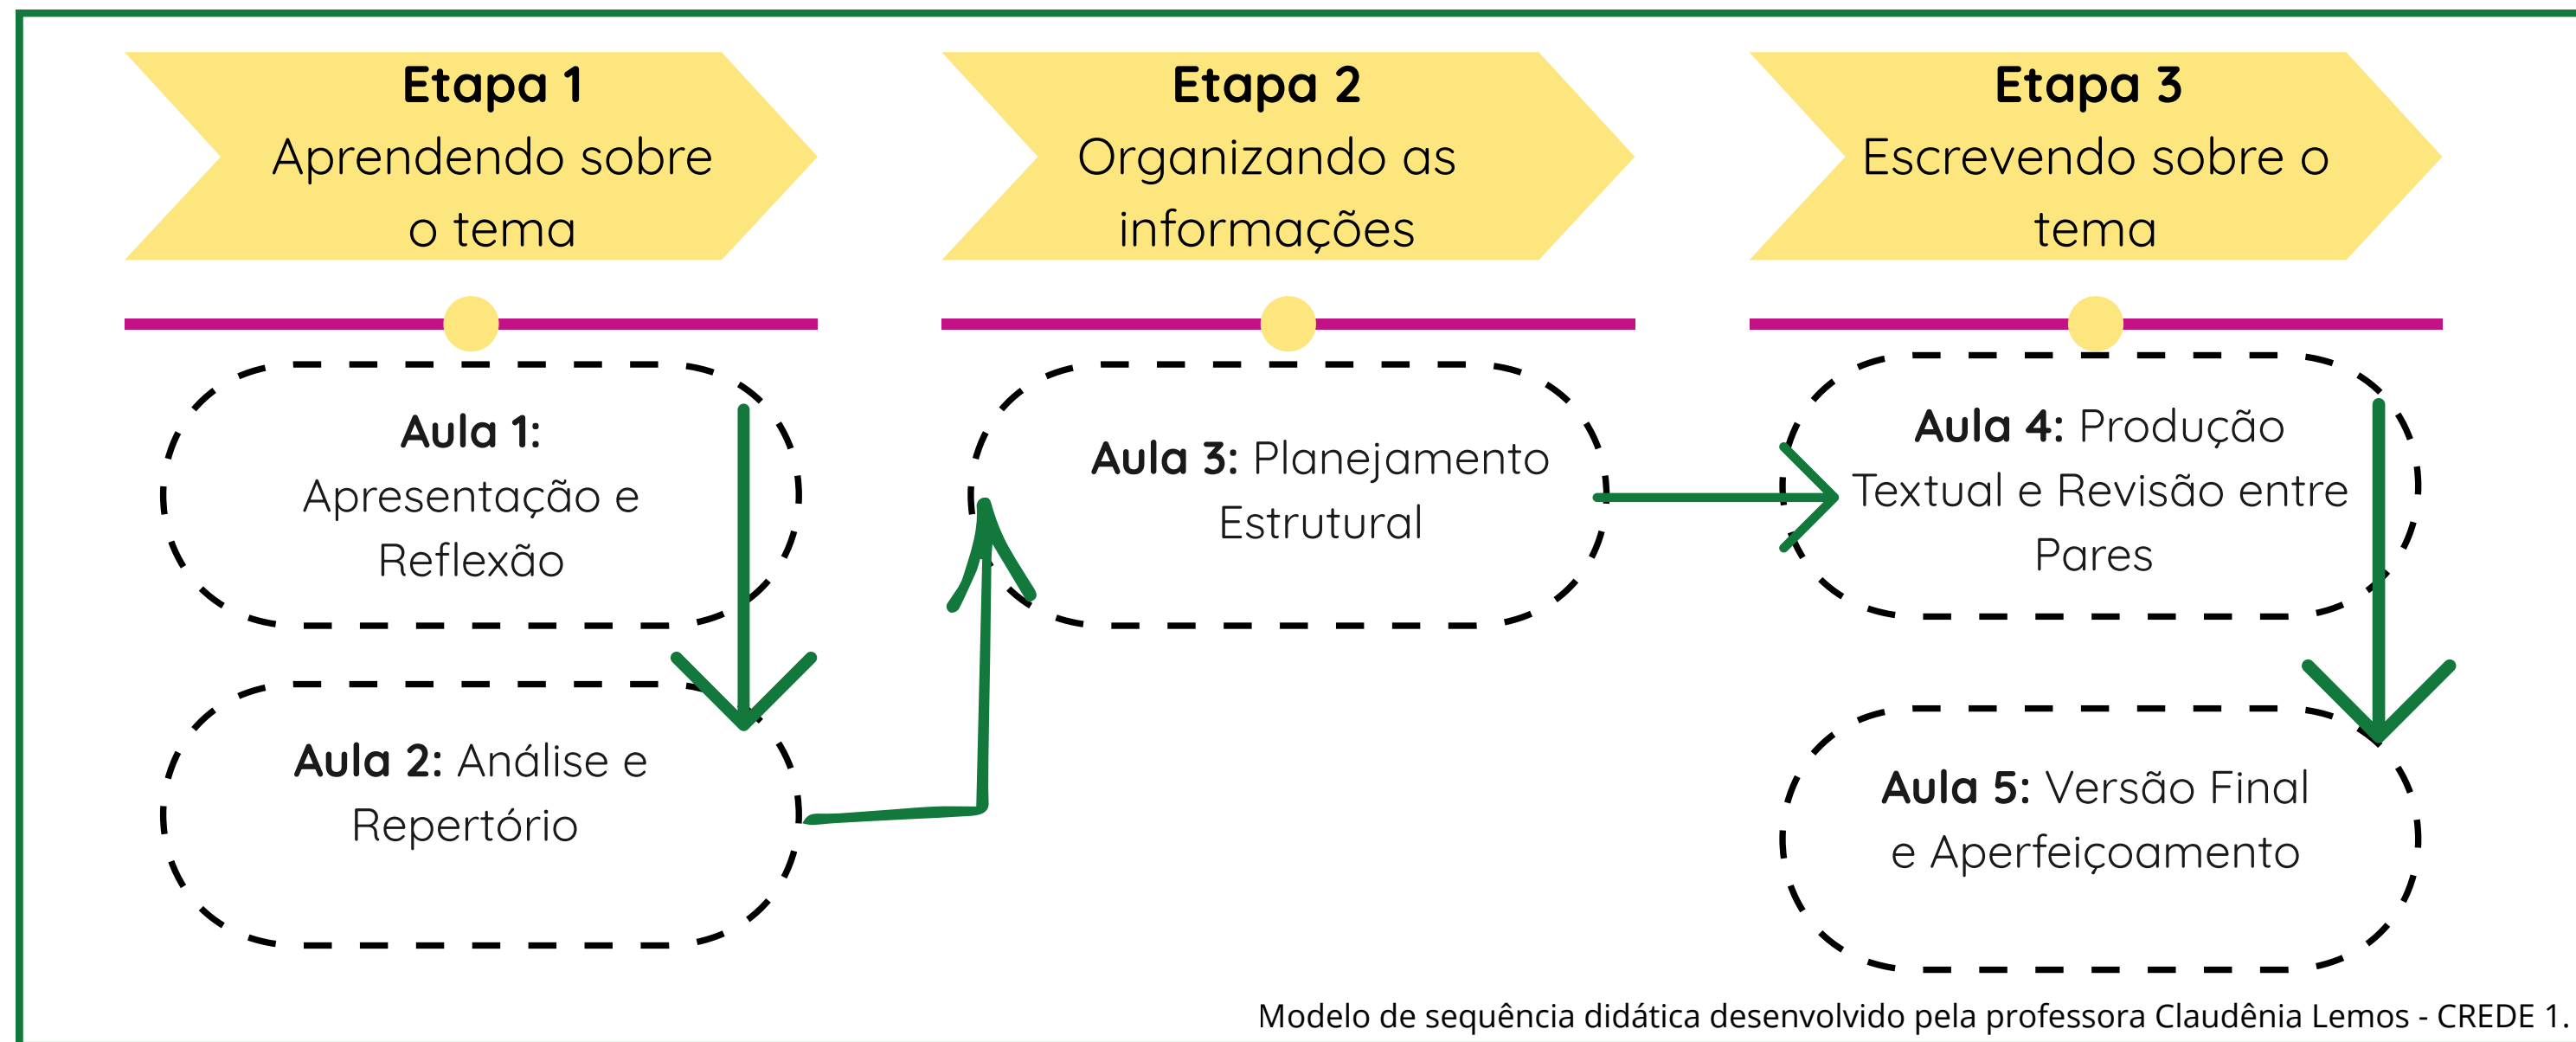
Etapa 1
Aprendendo sobre o tema

Etapa 2
Organizando as informações

Etapa 3
Escrevendo sobre o tema

Aula 1: Apresentação e Reflexão

Aula 2: Análise e Repertório

Aula 3: Planejamento Estrutural

Aula 4: Produção Textual e Revisão entre Pares

Aula 5: Versão Final e Aperfeiçoamento

Modelo de sequência didática desenvolvido pela professora Claudênia Lemos - CREDE 1.